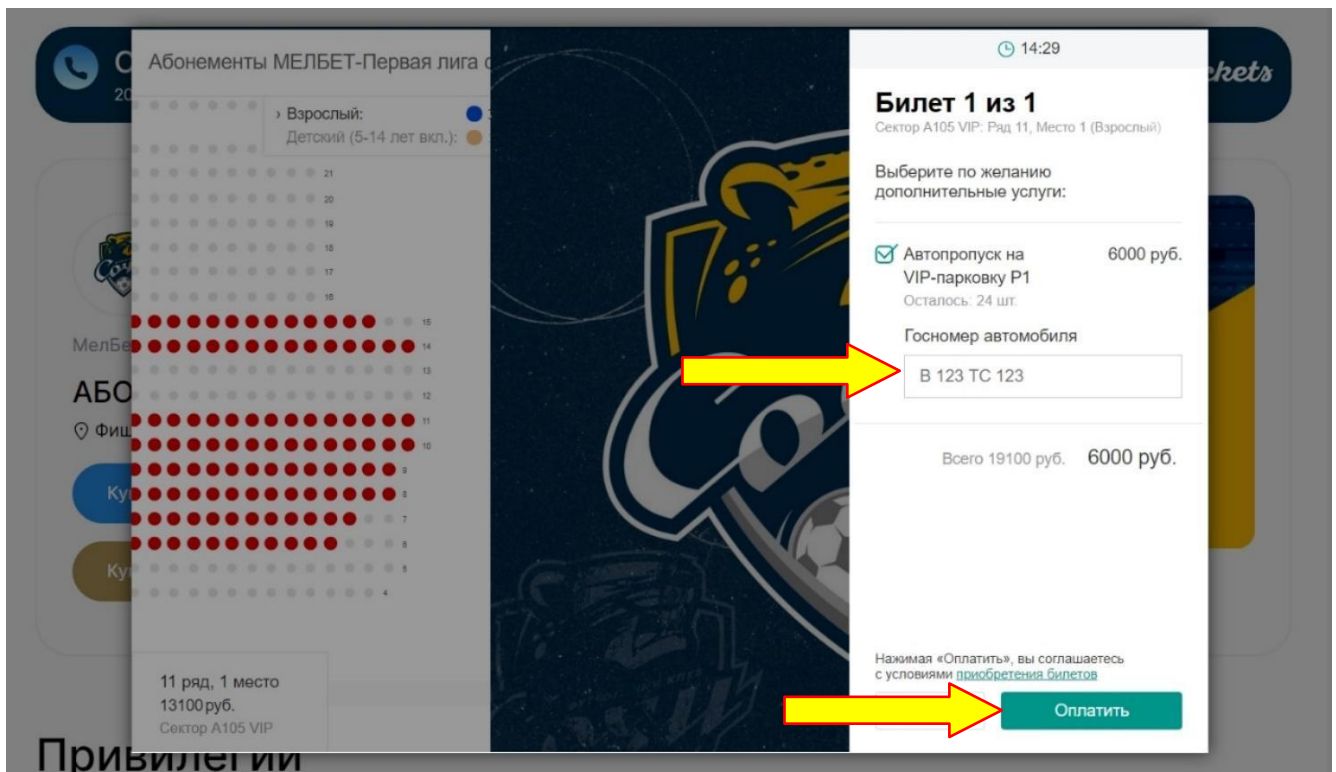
Абонементы МЕЛБЕТ-Первая лига с

› Взрослый:
Детский (5-14 лет вкл.):

21
20
19
18
17
16
15
14
13
12
11
10
9
8
7
6
5
4

11 ряд, 1 место
13100 руб.
Сектор А105 VIP

14:29

Билет 1 из 1
Сектор А105 VIP: Ряд 11, Место 1 (Взрослый)

Выберите по желанию дополнительные услуги:

Автопропуск на VIP-парковку Р1 6000 руб.
Осталось: 24 шт.

Госномер автомобиля
В 123 ТС 123

Всего 19100 руб. 6000 руб.

Нажимая «Оплатить», вы соглашаетесь с условиями приобретения билетов

Оплатить

МелБе
АБО
Фиш
Ку
Ку
Привилегии